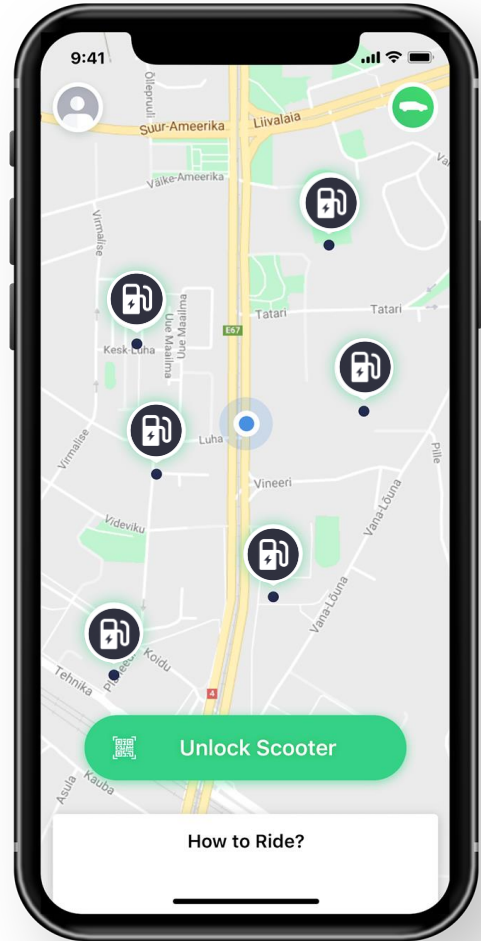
9:41

Õilepuu
Suur-Ameerika
Liivalaia
Väike-Ameerika
Virmalise
Uus Maailma
E67
Tatari
Tatari
Kesk-Luha
Luha
Virmalise
Vineeri
Videviku
Vana-Lõuna
Vana-Lõuna
Pille
Koidu
Tehnika
Päevalille
4
Asula
Kauba

Unlock Scooter

How to Ride?